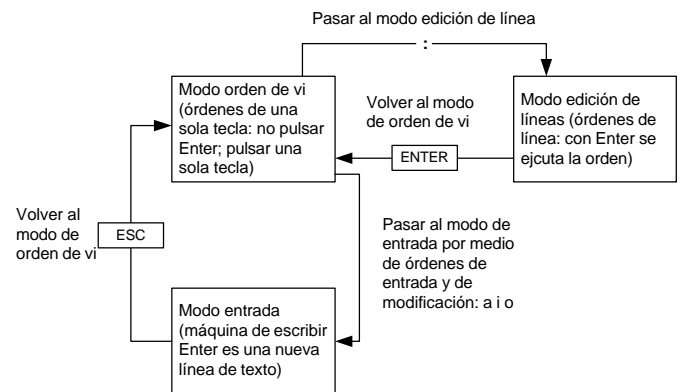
Pasar al modo edición de línea

:

Modo orden de vi (órdenes de una sola tecla: no pulsar Enter; pulsar una sola tecla)

Volver al modo de orden de vi

ENTER

Modo edición de líneas (órdenes de línea: con Enter se ejcuta la orden)

Volver al modo de orden de vi

ESC

Pasar al modo de entrada por medio de órdenes de entrada y de modificación: a i o

Modo entrada (máquina de escribir Enter es una nueva línea de texto)